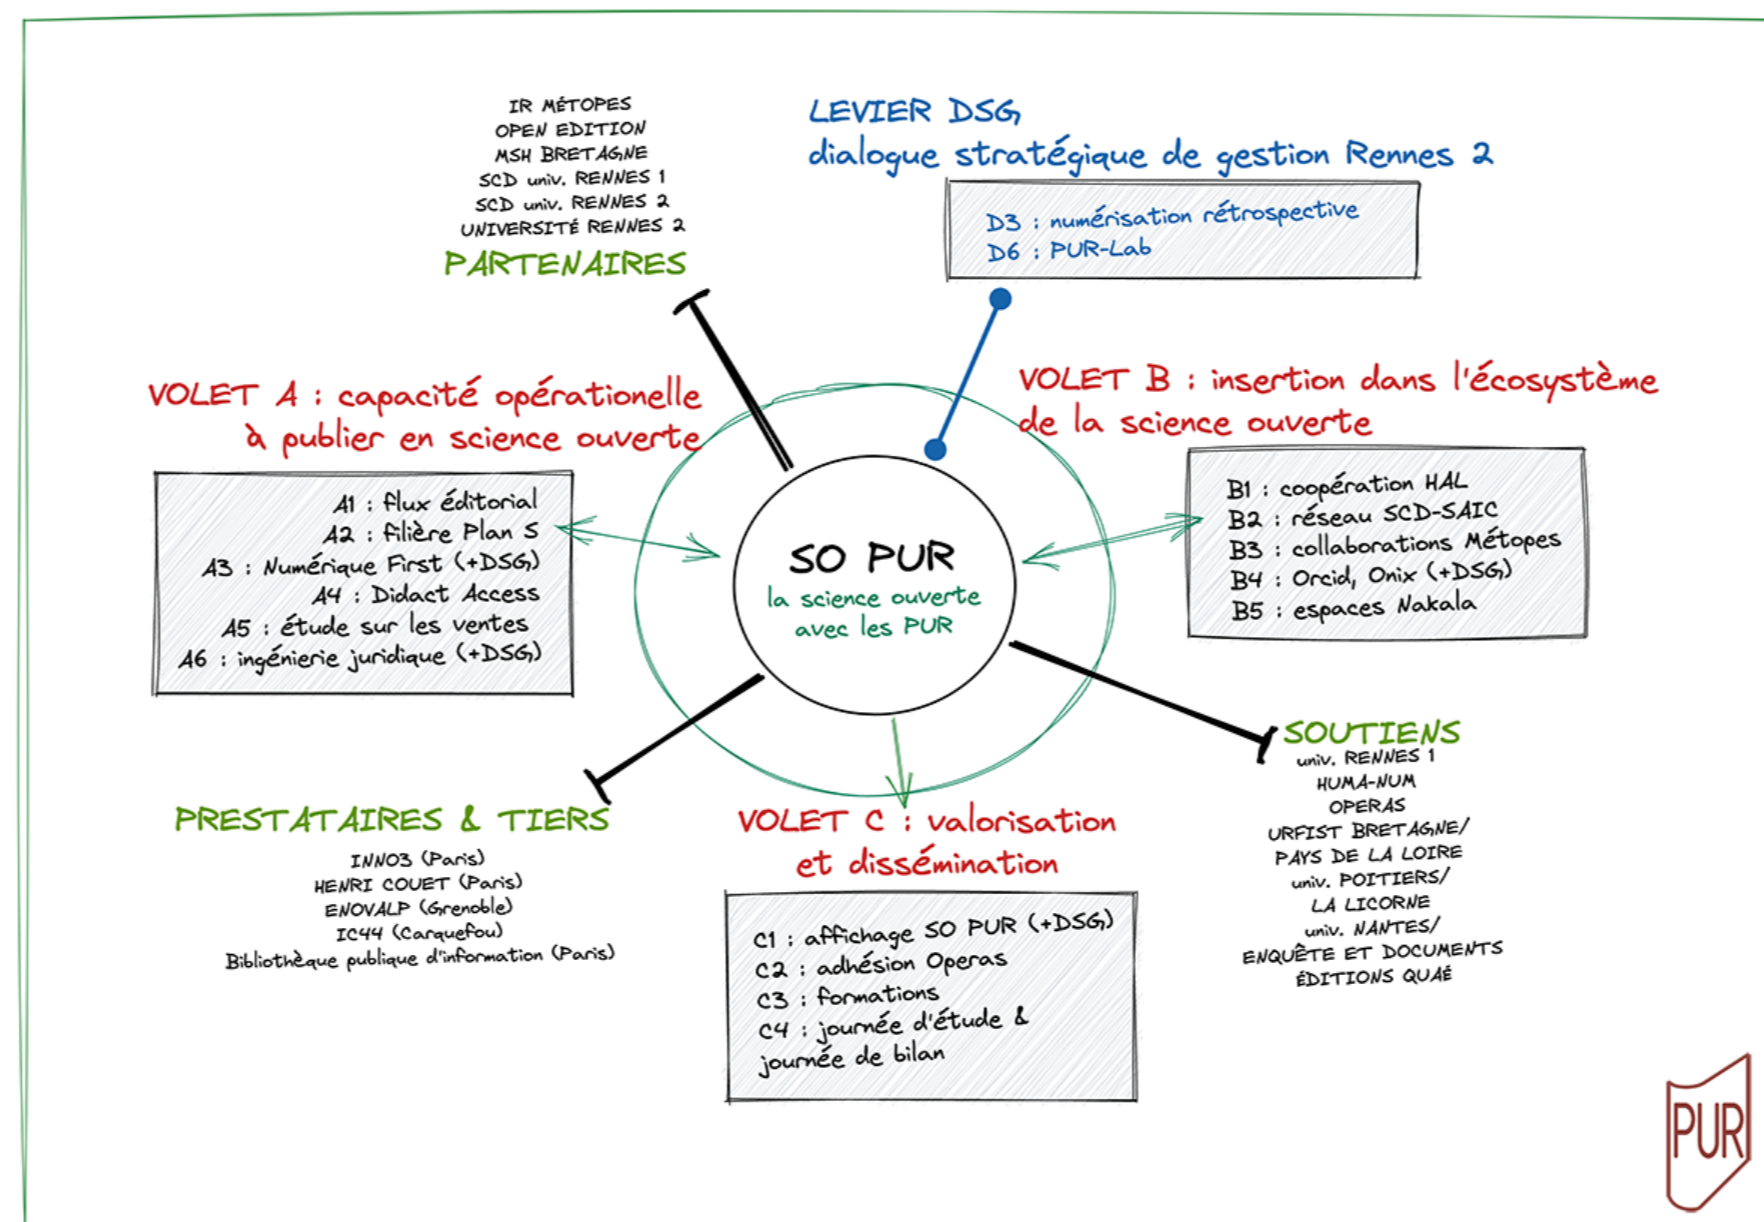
IR MÉTOPES
OPEN EDITION
MSH BRETAGNE
SCD univ. RENNES 1
SCD univ. RENNES 2
UNIVERSITÉ RENNES 2
PARTENAIRES

LEVIER DSG
dialogue stratégique de gestion Rennes 2

D3 : numérisation rétrospective
D6 : PUR-Lab

VOLET A : capacité opérationelle à publier en science ouverte

A1 : flux éditorial
A2 : filière Plan S
A3 : Numérique First (+DSG)
A4 : Didact Access
A5 : étude sur les ventes
A6 : ingénierie juridique (+DSG)

VOLET B : insertion dans l'écosystème de la science ouverte

B1 : coopération HAL
B2 : réseau SCD-SAIC
B3 : collaborations Métopes
B4 : Orcid, Onix (+DSG)
B5 : espaces Nakala

SO PUR
la science ouverte avec les PUR

SOUTIENS
univ. RENNES 1
HUMA-NUM
OPERAS
URFIST BRETAGNE/ PAYS DE LA LOIRE
univ. POITIERS/ LA LICORNE
univ. NANTES/ ENQUÊTE ET DOCUMENTS
ÉDITIONS QUAÉ

PRESTATAIRES & TIERS
INNO3 (Paris)
HENRI COUET (Paris)
ENOVALP (Grenoble)
IC44 (Carquefou)
Bibliothèque publique d'information (Paris)

VOLET C : valorisation et dissémination

C1 : affichage SO PUR (+DSG)
C2 : adhésion Operas
C3 : formations
C4 : journée d'étude & journée de bilan

PUR